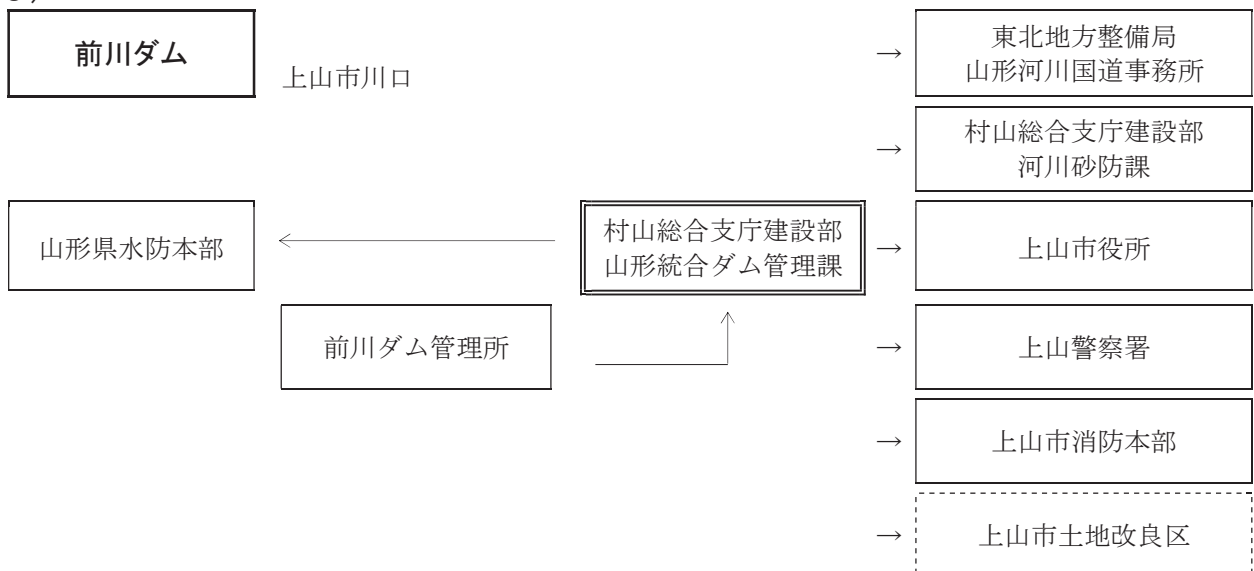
前川ダム

上山市川口

東北地方整備局
山形河川国道事務所

村山総合支庁建設部
河川砂防課

山形県水防本部

村山総合支庁建設部
山形統合ダム管理課

上山市役所

前川ダム管理所

上山警察署

上山市消防本部

上山市土地改良区